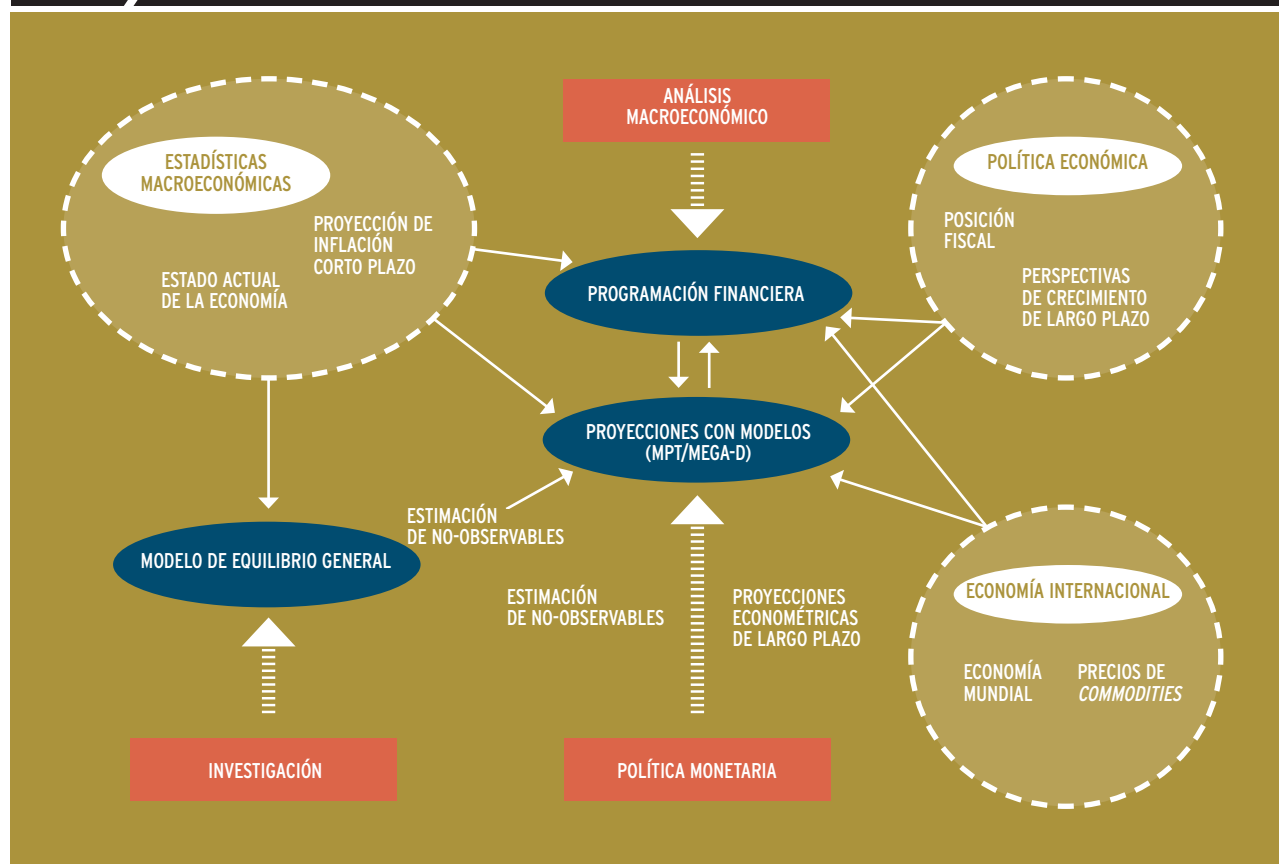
ESTADÍSTICAS MACROECONÓMICAS

PROYECCIÓN DE INFLACIÓN CORTO PLAZO

ESTADO ACTUAL DE LA ECONOMÍA

ANÁLISIS MACROECONÓMICO

POLÍTICA ECONÓMICA

POSICIÓN FISCAL

PERSPECTIVAS DE CRECIMIENTO DE LARGO PLAZO

PROGRAMACIÓN FINANCIERA

PROYECCIONES CON MODELOS (MPT/MEGA-D)

ESTIMACIÓN DE NO-OBSERVABLES

MODELO DE EQUILIBRIO GENERAL

ESTIMACIÓN DE NO-OBSERVABLES

PROYECCIONES ECONOMÉTRICAS DE LARGO PLAZO

ECONOMÍA INTERNACIONAL

ECONOMÍA MUNDIAL

PRECIOS DE *COMMODITIES*

INVESTIGACIÓN

POLÍTICA MONETARIA